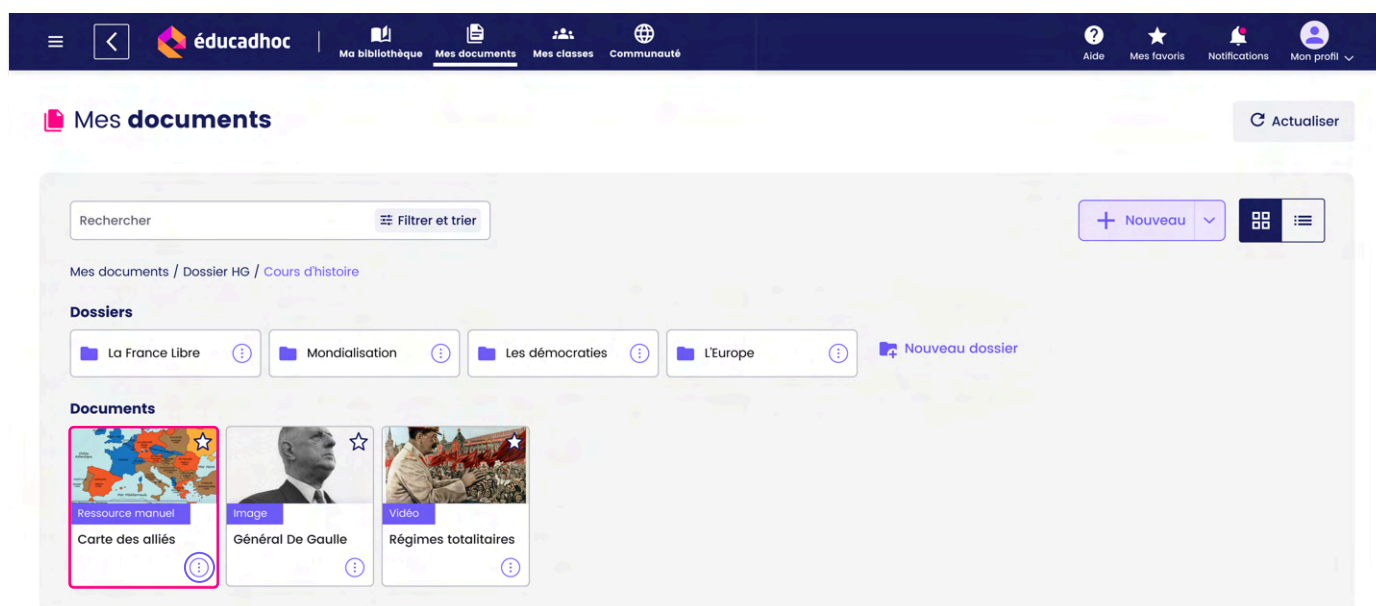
éducadhoc

Ma bibliothèque Mes documents Mes classes Communauté

Aide Mes favoris Notifications Mon profil

Mes **documents**

Actualiser

Rechercher

Filtrer et trier

Nouveau

Mes documents / Dossier HG / Cours d'histoire

**Dossiers**

La France Libre

Mondialisation

Les démocraties

L'Europe

Nouveau dossier

**Documents**

Ressource manuel
Carte des alliés

Image
Général De Gaulle

Vidéo
Régimes totalitaires